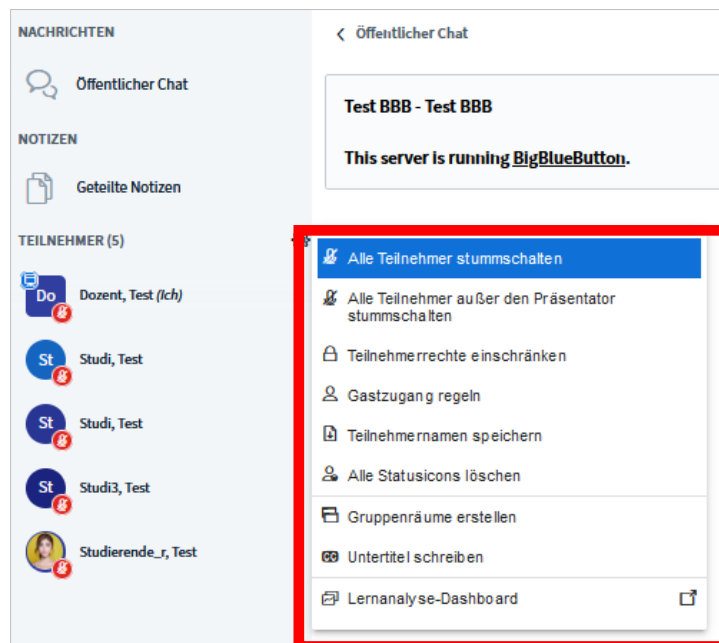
NACHRICHTEN

Öffentlicher Chat

NOTIZEN

Geteilte Notizen

TEILNEHMER (5)

Do Dozent, Test (Ich)

St Studi, Test

St Studi, Test

St Studi3, Test

Studierende_r, Test

< Öffentlicher Chat

Test BBB - Test BBB

This server is running BigBlueButton.

Alle Teilnehmer stummschalten

Alle Teilnehmer außer den Präsentator stummschalten

Teilnehmerrechte einschränken

Gastzugang regeln

Teilnehmernamen speichern

Alle Statusicons löschen

Gruppenräume erstellen

Untertitel schreiben

Lernanalyse-Dashboard